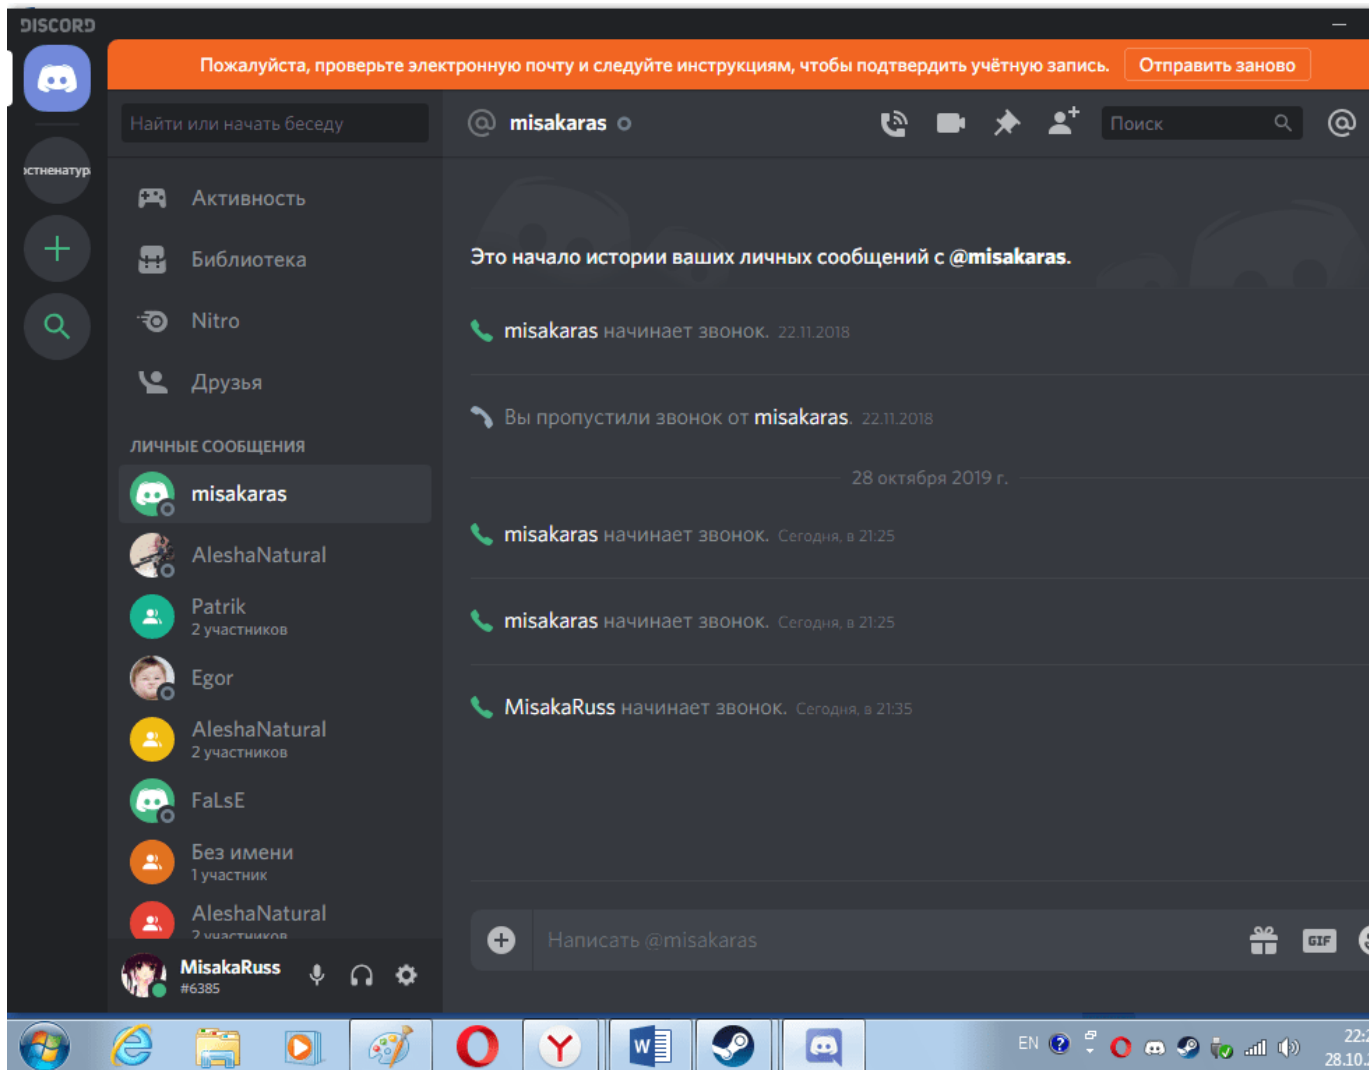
DISCORD

Пожалуйста, проверьте электронную почту и следуйте инструкциям, чтобы подтвердить учётную запись. Отправить заново

ıстненатур

Найти или начать беседу

Активность

Библиотека

Nitro

Друзья

ЛИЧНЫЕ СООБЩЕНИЯ

misakaras

AleshaNatural

Patrik
2 участников

Egor

AleshaNatural
2 участников

FaLsE

Без имени
1 участник

AleshaNatural
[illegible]

MisakaRuss
#6385

misakaras

Поиск

Это начало истории ваших личных сообщений с @misakaras.

misakaras начинает звонок. 22.11.2018

Вы пропустили звонок от misakaras. 22.11.2018

28 октября 2019 г.

misakaras начинает звонок. Сегодня, в 21:25

misakaras начинает звонок. Сегодня, в 21:25

MisakaRuss начинает звонок. Сегодня, в 21:35

Написать @misakaras

GIF

EN

22:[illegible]
28.10.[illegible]